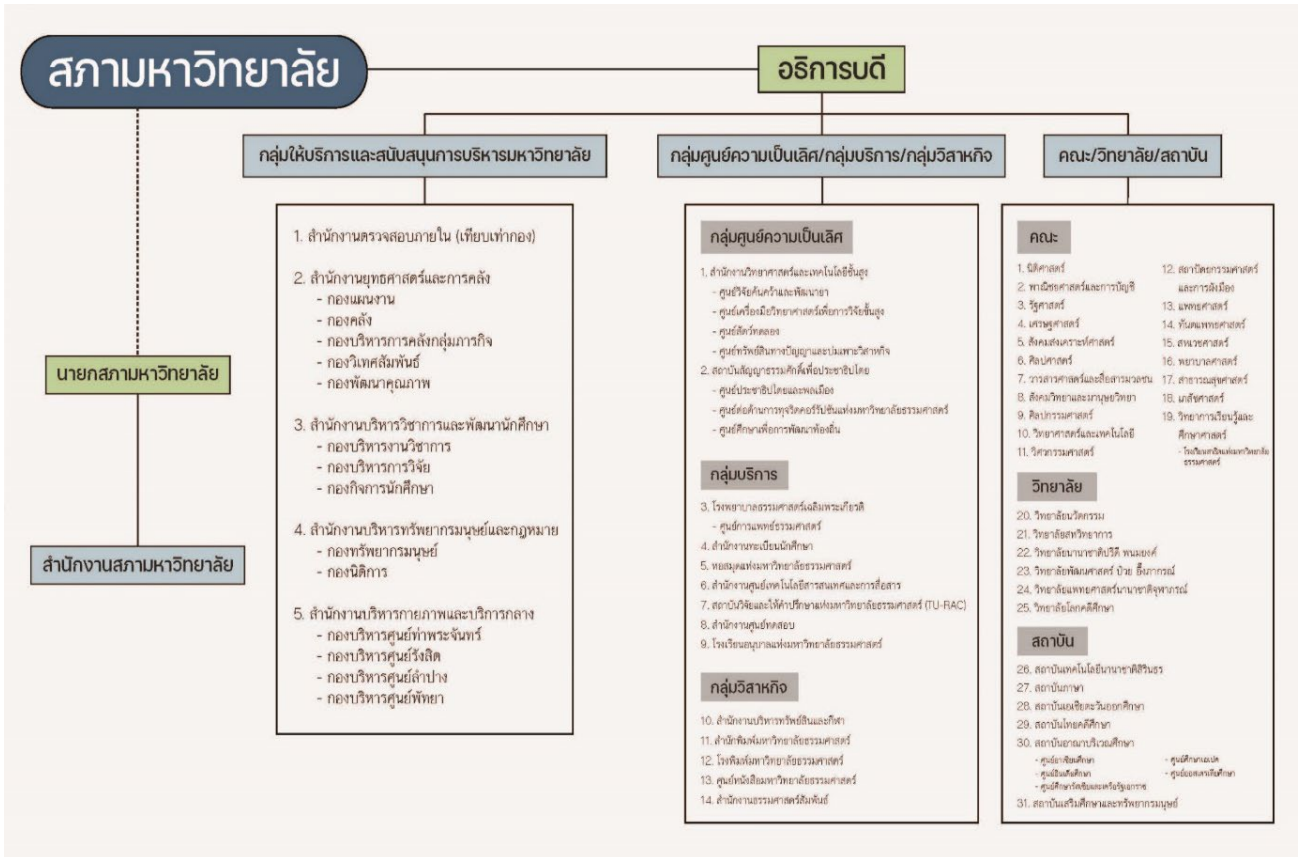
สภามหาวิทยาลัย

อธิการบดี

นายกสภามหาวิทยาลัย

สำนักงานสภามหาวิทยาลัย

กลุ่มให้บริการและสนับสนุนการบริหารมหาวิทยาลัย

1. สำนักงานตรวจสอบภายใน (เทียบเท่ากอง)

2. สำนักงานยุทธศาสตร์และการคลัง
- กองแผนงาน
- กองคลัง
- กองบริหารการคลังกลุ่มภารกิจ
- กองวิเทศสัมพันธ์
- กองพัฒนาคุณภาพ

3. สำนักงานบริหารวิชาการและพัฒนานักศึกษา
- กองบริหารงานวิชาการ
- กองบริหารการวิจัย
- กองกิจการนักศึกษา

4. สำนักงานบริหารทรัพยากรมนุษย์และกฎหมาย
- กองทรัพยากรมนุษย์
- กองนิติการ

5. สำนักงานบริหารกายภาพและบริการกลาง
- กองบริหารศูนย์ท่าพระจันทร์
- กองบริหารศูนย์รังสิต
- กองบริหารศูนย์ลำปาง
- กองบริหารศูนย์พัทยา

กลุ่มศูนย์ความเป็นเลิศ/กลุ่มบริการ/กลุ่มวิสาหกิจ

กลุ่มศูนย์ความเป็นเลิศ

1. สำนักงานวิทยาศาสตร์และเทคโนโลยีชั้นสูง
- ศูนย์วิจัยค้นคว้าและพัฒนายา
- ศูนย์เครื่องมือวิทยาศาสตร์เพื่อการวิจัยชั้นสูง
- ศูนย์สัตว์ทดลอง
- ศูนย์ทรัพย์สินทางปัญญาและบ่มเพาะวิสาหกิจ
2. สถาบันสัญญาธรรมศักดิ์เพื่อประชาธิปไตย
- ศูนย์ประชาธิปไตยและพลเมือง
- ศูนย์ต่อต้านการทุจริตคอร์รัปชันแห่งมหาวิทยาลัยธรรมศาสตร์
- ศูนย์ศึกษาเพื่อการพัฒนาท้องถิ่น

กลุ่มบริการ

3. โรงพยาบาลธรรมศาสตร์เฉลิมพระเกียรติ
- ศูนย์การแพทย์ธรรมศาสตร์
4. สำนักงานทะเบียนนักศึกษา
5. หอสมุดแห่งมหาวิทยาลัยธรรมศาสตร์
6. สำนักงานศูนย์เทคโนโลยีสารสนเทศและการสื่อสาร
7. สถาบันวิจัยและให้คำปรึกษาแห่งมหาวิทยาลัยธรรมศาสตร์ (TU-RAC)
8. สำนักงานศูนย์ทดสอบ
9. โรงเรียนอนุบาลแห่งมหาวิทยาลัยธรรมศาสตร์

กลุ่มวิสาหกิจ

10. สำนักงานบริหารทรัพย์สินและกีฬา
11. สำนักพิมพ์มหาวิทยาลัยธรรมศาสตร์
12. โรงพิมพ์มหาวิทยาลัยธรรมศาสตร์
13. ศูนย์หนังสือมหาวิทยาลัยธรรมศาสตร์
14. สำนักงานธรรมศาสตร์สัมพันธ์

คณะ/วิทยาลัย/สถาบัน

คณะ

1. นิติศาสตร์
2. พาณิชยศาสตร์และการบัญชี
3. รัฐศาสตร์
4. เศรษฐศาสตร์
5. สังคมสงเคราะห์ศาสตร์
6. ศิลปศาสตร์
7. วารสารศาสตร์และสื่อสารมวลชน
8. สังคมวิทยาและมานุษยวิทยา
9. ศิลปกรรมศาสตร์
10. วิทยาศาสตร์และเทคโนโลยี
11. วิศวกรรมศาสตร์
12. สถาปัตยกรรมศาสตร์และการผังเมือง
13. แพทยศาสตร์
14. ทันตแพทยศาสตร์
15. สหเวชศาสตร์
16. พยาบาลศาสตร์
17. สาธารณสุขศาสตร์
18. เภสัชศาสตร์
19. วิทยาการเรียนรู้และศึกษาศาสตร์
- โรงเรียนสาธิตแห่งมหาวิทยาลัยธรรมศาสตร์

วิทยาลัย

20. วิทยาลัยนวัตกรรม
21. วิทยาลัยสหวิทยาการ
22. วิทยาลัยนานาชาติปรีดี พนมยงค์
23. วิทยาลัยพัฒนศาสตร์ ป๋วย อึ๊งภากรณ์
24. วิทยาลัยแพทยศาสตร์นานาชาติจุฬาภรณ์
25. วิทยาลัยโลกคดีศึกษา

สถาบัน

26. สถาบันเทคโนโลยีนานาชาติสิรินธร
27. สถาบันภาษา
28. สถาบันเอเชียตะวันออกศึกษา
29. สถาบันไทยคดีศึกษา
30. สถาบันอาณาบริเวณศึกษา
- ศูนย์อาเซียนศึกษา
- ศูนย์อินเดียศึกษา
- ศูนย์ศึกษาวัฒนธรรมและเครือรัฐเอกราช
- ศูนย์ศึกษาแคนาดา
- ศูนย์ยุโรปและอเมริกันศึกษา
31. สถาบันเสริมศึกษาและทรัพยากรมนุษย์